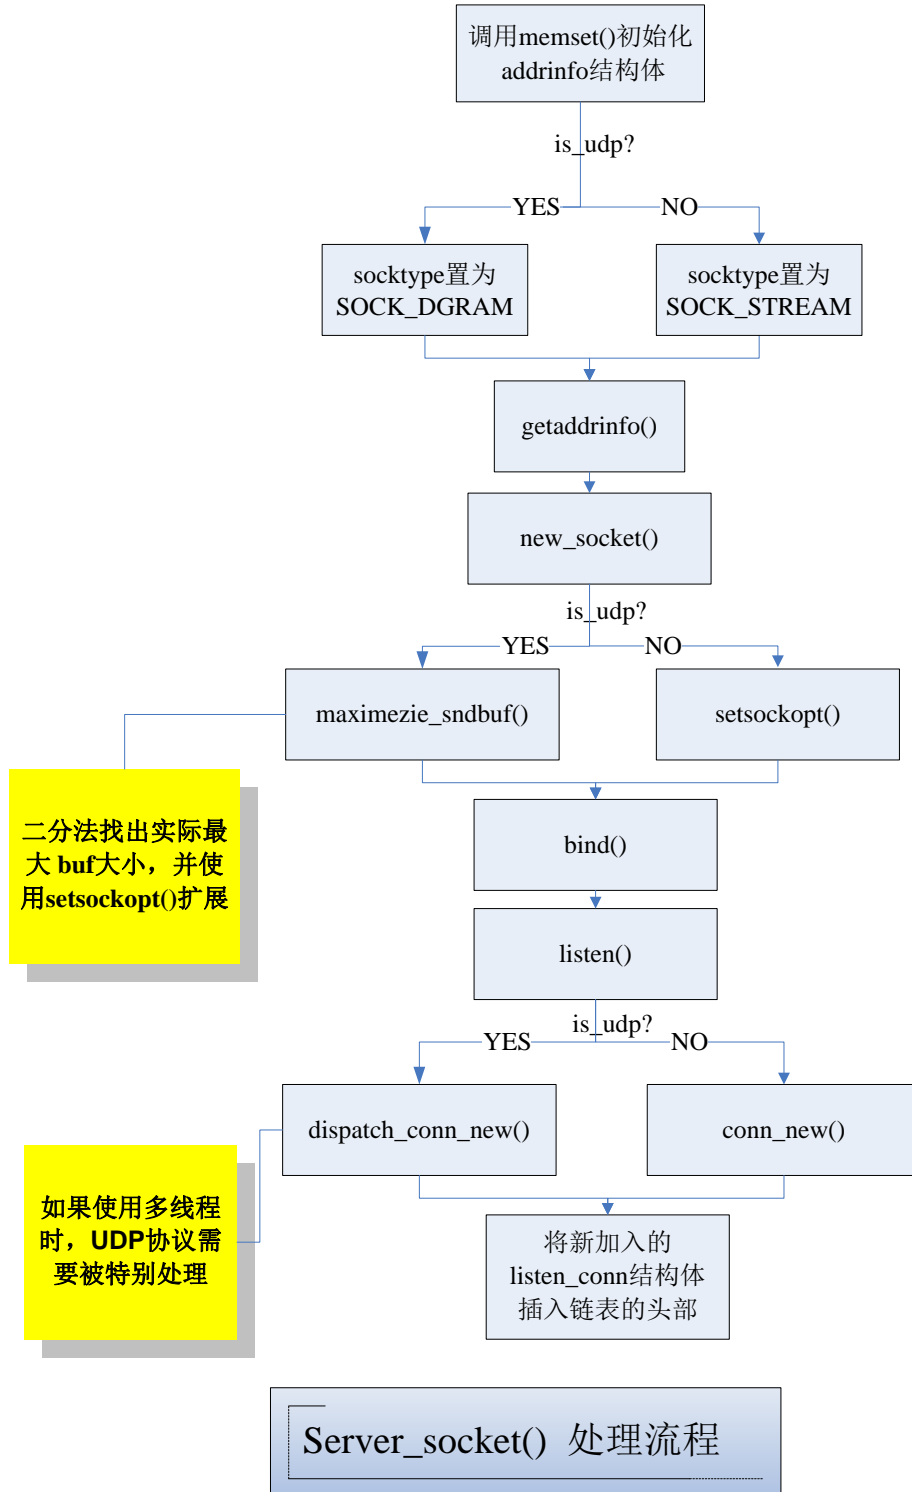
调用memset()初始化addrinfo结构体

is_udp?

YES

NO

socktype置为SOCK_DGRAM

socktype置为SOCK_STREAM

getaddrinfo()

new_socket()

is_udp?

YES

NO

maximezie_sndbuf()

setsockopt()

二分法找出实际最大 buf大小，并使用setsockopt()扩展

bind()

listen()

is_udp?

YES

NO

dispatch_conn_new()

conn_new()

如果使用多线程时，UDP协议需要被特别处理

将新加入的listen_conn结构体插入链表的头部

Server_socket() 处理流程